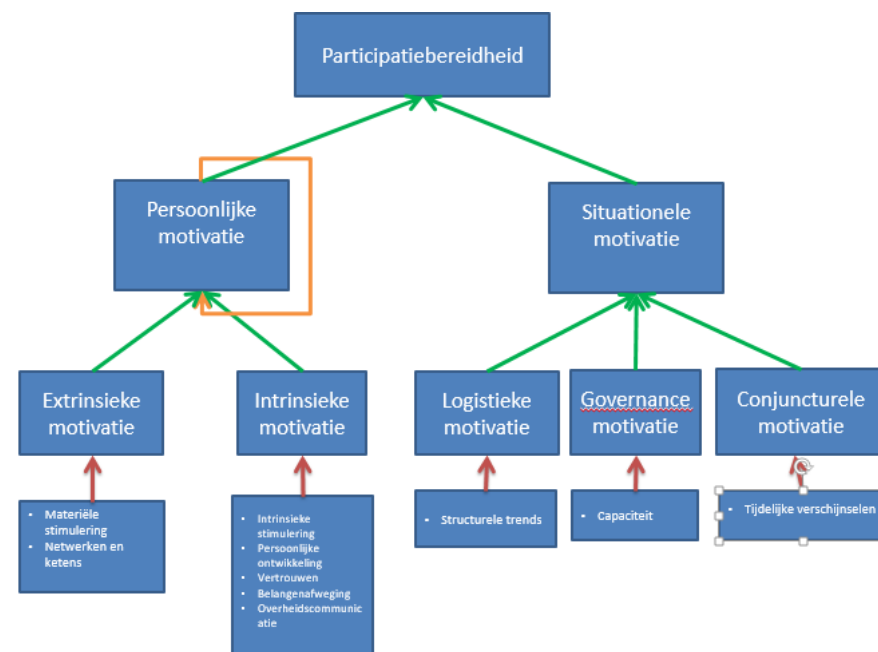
Participatiebereidheid

Persoonlijke motivatie

Situationele motivatie

Extrinsieke motivatie

Intrinsieke motivatie

Logistieke motivatie

Governance motivatie

Conjuncturele motivatie

- Materiële stimulering
- Netwerken en ketens

- Intrinsieke stimulering
- Persoonlijke ontwikkeling
- Vertrouwen
- Belangenafweging
- Overheidscommunicatie

- Structurele trends

- Capaciteit

- Tijdelijke verschijnselen